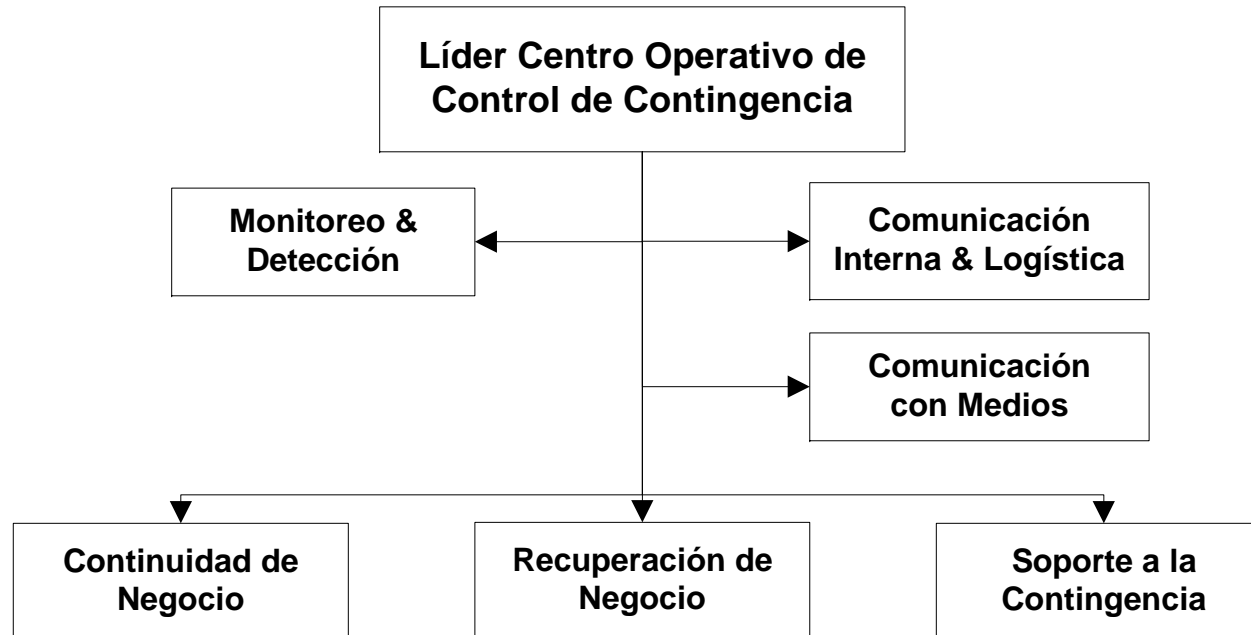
Líder Centro Operativo de Control de Contingencia

Monitoreo & Detección

Comunicación Interna & Logística

Comunicación con Medios

Continuidad de Negocio

Recuperación de Negocio

Soporte a la Contingencia